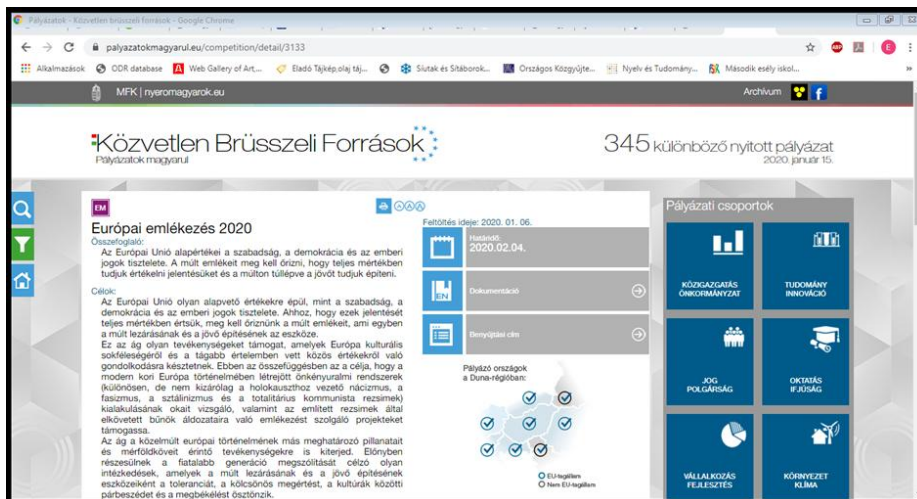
Pályázatok - Közvetlen brüsszeli források - Google Chrome

palyazatokmagyarul.eu/competition/detail/3133

Alkalmazások ODR database Web Gallery of Art,... Eladó Tájkép,olaj táj... Slutak és Sítáborok... Országos Közgyűjte... Nyelv és Tudomány... Második esély iskol...

MFK | nyeromagyarok.eu

Archivum

Közvetlen Brüsszeli Források
Pályázatok magyarul

345 különböző nyitott pályázat
2020. január 15.

EM

Európai emlékezés 2020

Összefoglaló:
Az Európai Unió alapértékei a szabadság, a demokrácia és az emberi jogok tisztelete. A múlt emlékeit meg kell őrizni, hogy teljes mértékben tudjuk értékelni jelentésüket és a múlton túllépve a jövőt tudjuk építeni.

Célok:
Az Európai Unió olyan alapvető értékekre épül, mint a szabadság, a demokrácia és az emberi jogok tisztelete. Ahhoz, hogy ezek jelentését teljes mértékben értsük, meg kell őriznünk a múlt emlékeit, ami egyben a múlt lezárásának és a jövő építésének az eszköze.
Ez az ág olyan tevékenységeket támogat, amelyek Európa kulturális sokféleségéről és a tágabb értelemben vett közös értékekről való gondolkodásra késztetnek. Ebben az összefüggésben az a célja, hogy a modern kori Európa történelmében létrejött önkényuralmi rendszerek (különösen, de nem kizárólag a holokauszthoz vezető nácizmus, a fasizmus, a sztálinizmus és a totalitárius kommunista rezsimek) kialakulásának okait vizsgáló, valamint az említett rezsimek által elkövetett bűnök áldozataira való emlékezést szolgáló projekteket támogassa.
Az ág a közelmúlt európai történelmének más meghatározó pillanatait és mérföldköveit érintő tevékenységekre is kiterjed. Előnyben részesülnek a fiatalabb generáció megszólítását célzó olyan intézkedések, amelyek a múlt lezárásának és a jövő építésének eszközeiként a toleranciát, a kölcsönös megértést, a kultúrák közötti párbeszédet és a megbékélést ösztönzik.

Feltöltés ideje: 2020. 01. 06.

Határidő:
2020.02.04.

EN

Dokumentáció

Benyújtási cím

Pályázó országok a Duna-régióban:

EU-tagállam
Nem EU-tagállam

Pályázati csoportok

KÖZIGAZGATÁS ÖNKORMÁNYZAT

TUDOMÁNY INNOVÁCIÓ

JOG POLGÁRSÁG

OKTATÁS IFJÚSÁG

VÁLLALKOZÁS FEJLESZTÉS

KÖRNYEZET KLÍMA